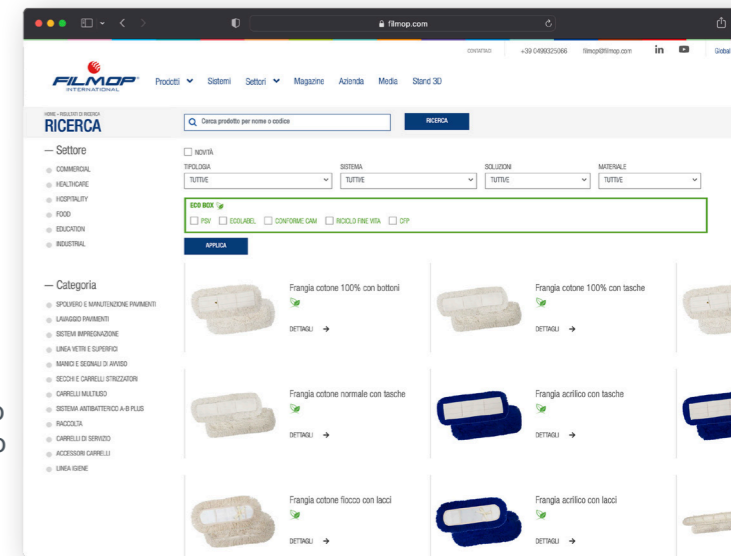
filmop.com

CONTATTACI +39 0499325066 filmop@filmop.com Global

FILMOP INTERNATIONAL

Prodotti Sistemi Settori Magazine Azienda Media Stand 3D

HOME – RISULTATI DI RICERCA

RICERCA

Cerca prodotto per nome o codice

RICERCA

— Settore

COMMERCIAL
HEALTHCARE
HOSPITALITY
FOOD
EDUCATION
INDUSTRIAL

NOVITÀ

| TIPOLOGIA | SISTEMA | SOLUZIONI | MATERIALE |
|---|---|---|---|
| TUTTIVE | TUTTIVE | TUTTIVE | TUTTIVE |

ECO BOX

PSV ECOLABEL CONFORME CAM RICICLO FINE VITA CFP

APPLICA

— Categoria

SPOLVERO E MANUTENZIONE PAVIMENTI
LAVAGGIO PAVIMENTI
SISTEMI IMPREGNAZIONE
LINEA VETRI E SUPERFICI
MANICI E SEGNALI DI AVVISO
SECCHI E CARRELLI STRIZZATORI
CARRELLI MULTIUSO
SISTEMA ANTIBATTERICO A-B PLUS
RACCOLTA
CARRELLI DI SERVIZIO
ACCESSORI CARRELLI
LINEA IGIENE

Frangia cotone 100% con bottoni
DETTAGLI →

Frangia cotone 100% con tasche
DETTAGLI →

Frangia cotone normale con tasche
DETTAGLI →

Frangia acrilico con tasche
DETTAGLI →

Frangia cotone fiocco con lacci
DETTAGLI →

Frangia acrilico con lacci
DETTAGLI →